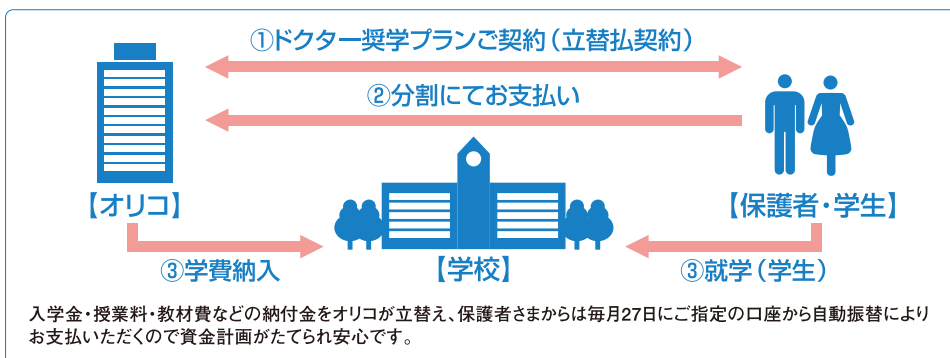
①ドクター奨学プランご契約（立替払契約）

②分割にてお支払い

【オリコ】

【保護者・学生】

③学費納入

【学校】

③就学（学生）

入学金・授業料・教材費などの納付金をオリコが立替え、保護者さまからは毎月27日にご指定の口座から自動振替によりお支払いただくので資金計画がたてられ安心です。